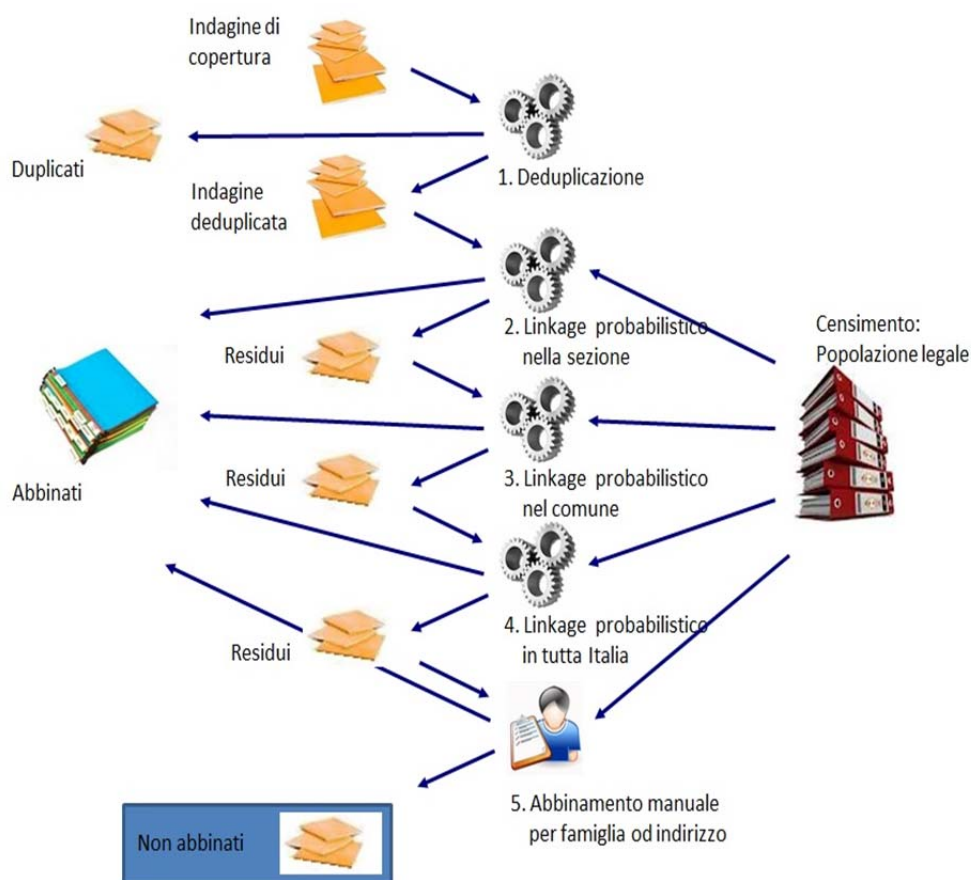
Indagine di copertura

Duplicati

1. Deduplicazione

Indagine deduplicata

2. Linkage probabilistico nella sezione

Censimento: Popolazione legale

Residui

Abbinati

3. Linkage probabilistico nel comune

Residui

4. Linkage probabilistico in tutta Italia

Residui

5. Abbinamento manuale per famiglia od indirizzo

Non abbinati